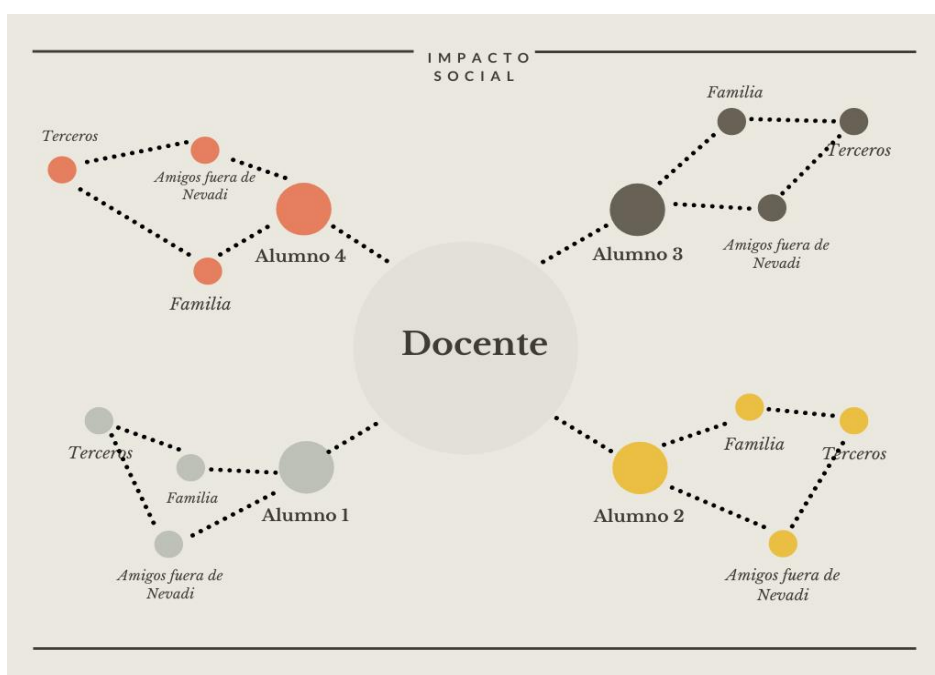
IMPACTO SOCIAL

Terceros

Amigos fuera de Nevadi

Alumno 4

Familia

Familia

Terceros

Alumno 3

Amigos fuera de Nevadi

Docente

Terceros

Familia

Alumno 1

Amigos fuera de Nevadi

Familia

Terceros

Alumno 2

Amigos fuera de Nevadi